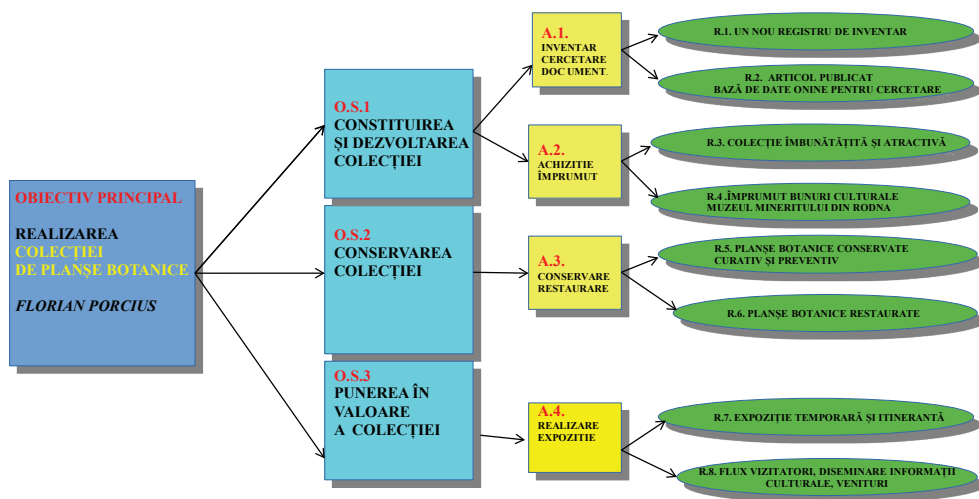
OBIECTIV PRINCIPAL

REALIZAREA
COLECȚIEI
DE PLANȘE BOTANICE

FLORIAN PORCIUS

O.S.1
CONSTITUIREA
ȘI DEZVOLTAREA
COLECȚIEI

O.S.2
CONSERVAREA
COLECȚIEI

O.S.3
PUNEREA ÎN
VALOARE
A COLECȚIEI

A.1.
INVENTAR
CERCETARE
DOC UMENT.

A.2.
ACHIZIȚIE
ÎMPRUMUT

A.3.
CONSERVARE
RESTAURARE

A.4.
REALIZARE
EXPOZIȚIE

R.1. UN NOU REGISTRU DE INVENTAR

R.2. ARTICOL PUBLICAT
BAZĂ DE DATE ONINE PENTRU CERCETARE

R.3. COLECȚIE ÎMBUNĂTĂȚITĂ ȘI ATRACTIVĂ

R.4 .ÎMPRUMUT BUNURI CULTURALE
MUZEUL MINERITULUI DIN RODNA

R.5. PLANȘE BOTANICE CONSERVATE
CURATIV ȘI PREVENTIV

R.6. PLANȘE BOTANICE RESTAURATE

R.7. EXPOZIȚIE TEMPORARĂ ȘI ITINERANTĂ

R.8. FLUX VIZITATORI, DISEMINARE INFORMAȚII
CULTURALE, VENITURI